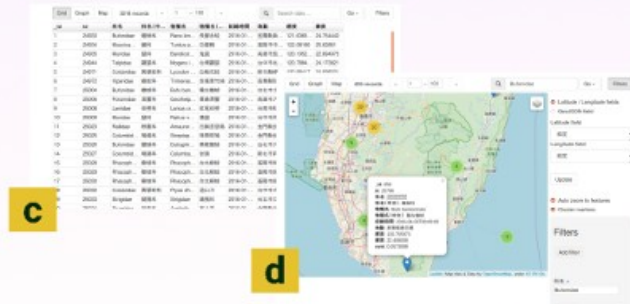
Grid Graph Map 2816 records Go Filters

c

d

Grid Graph Map 2816 records Go Filters

Latitude / Longitude fields

Latitude field

Longitude field

Update

Auto zoom to features

Cluster markers

Filters

Add Filter

Buteonidae